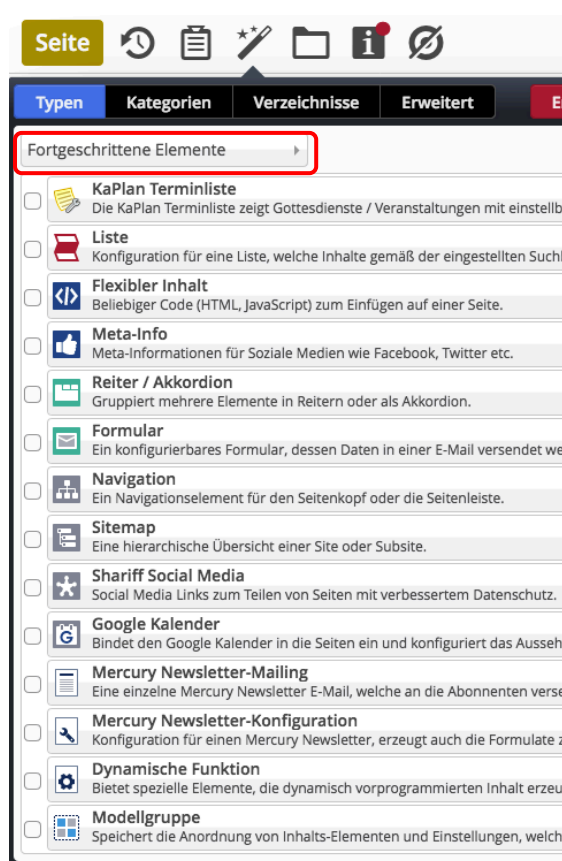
Seite

Typen | Kategorien | Verzeichnisse | Erweitert

Fortgeschrittene Elemente

KaPlan Terminliste
Die KaPlan Terminliste zeigt Gottesdienste / Veranstaltungen mit einstellb

Liste
Konfiguration für eine Liste, welche Inhalte gemäß der eingestellten Suchl

Flexibler Inhalt
Beliebiger Code (HTML, JavaScript) zum Einfügen auf einer Seite.

Meta-Info
Meta-Informationen für Soziale Medien wie Facebook, Twitter etc.

Reiter / Akkordion
Gruppiert mehrere Elemente in Reitern oder als Akkordion.

Formular
Ein konfigurierbares Formular, dessen Daten in einer E-Mail versendet we

Navigation
Ein Navigationselement für den Seitenkopf oder die Seitenleiste.

Sitemap
Eine hierarchische Übersicht einer Site oder Subsite.

Shariff Social Media
Social Media Links zum Teilen von Seiten mit verbessertem Datenschutz.

Google Kalender
Bindet den Google Kalender in die Seiten ein und konfiguriert das Ausseh

Mercury Newsletter-Mailing
Eine einzelne Mercury Newsletter E-Mail, welche an die Abonnenten verse

Mercury Newsletter-Konfiguration
Konfiguration für einen Mercury Newsletter, erzeugt auch die Formulate z

Dynamische Funktion
Bietet spezielle Elemente, die dynamisch vorprogrammierten Inhalt erzeu

Modellgruppe
Speichert die Anordnung von Inhalts-Elementen und Einstellungen, welch